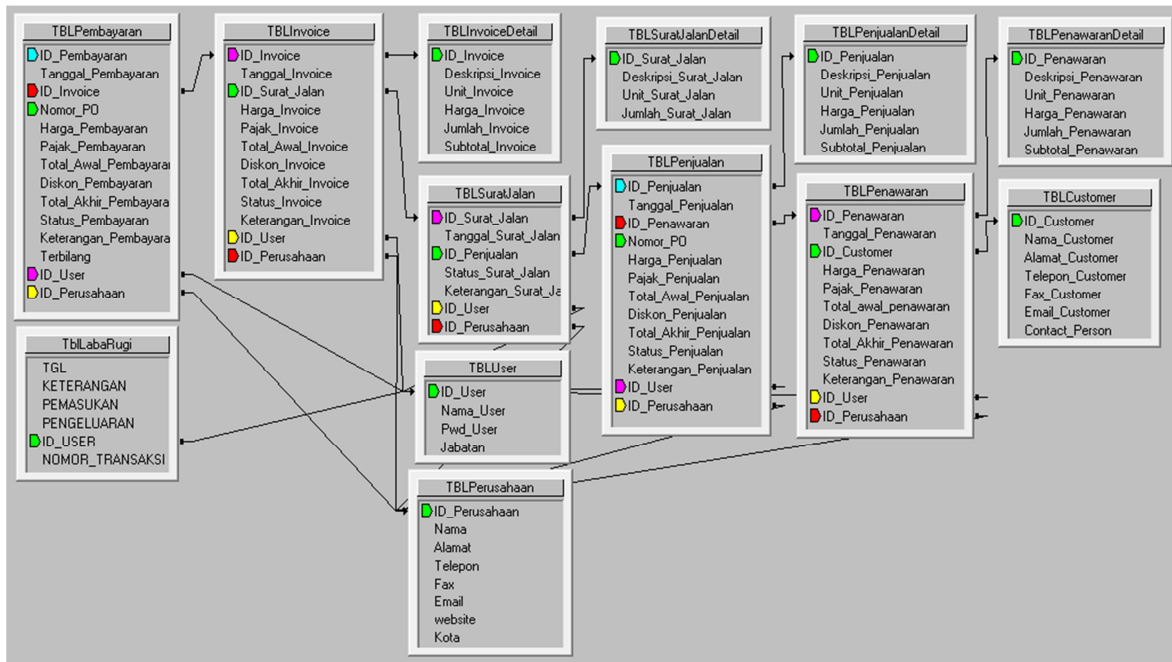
TBLPembayaran
ID_Pembayaran
Tanggal_Pembayaran
ID_Invoice
Nomor_PO
Harga_Pembayaran
Pajak_Pembayaran
Total_Awal_Pembayaran
Diskon_Pembayaran
Total_Akhir_Pembayaran
Status_Pembayaran
Keterangan_Pembayaran
Terbilang
ID_User
ID_Perusahaan

TBLInvoice
ID_Invoice
Tanggal_Invoice
ID_Surat_Jalan
Harga_Invoice
Pajak_Invoice
Total_Awal_Invoice
Diskon_Invoice
Total_Akhir_Invoice
Status_Invoice
Keterangan_Invoice
ID_User
ID_Perusahaan

TBLInvoiceDetail
ID_Invoice
Deskripsi_Invoice
Unit_Invoice
Harga_Invoice
Jumlah_Invoice
Subtotal_Invoice

TBLSuratJalanDetail
ID_Surat_Jalan
Deskripsi_Surat_Jalan
Unit_Surat_Jalan
Jumlah_Surat_Jalan

TBLPenjualanDetail
ID_Penjualan
Deskripsi_Penjualan
Unit_Penjualan
Harga_Penjualan
Jumlah_Penjualan
Subtotal_Penjualan

TBLPenawaranDetail
ID_Penawaran
Deskripsi_Penawaran
Unit_Penawaran
Harga_Penawaran
Jumlah_Penawaran
Subtotal_Penawaran

TBLSuratJalan
ID_Surat_Jalan
Tanggal_Surat_Jalan
ID_Penjualan
Status_Surat_Jalan
Keterangan_Surat_Ja
ID_User
ID_Perusahaan

TBLPenjualan
ID_Penjualan
Tanggal_Penjualan
ID_Penawaran
Nomor_PO
Harga_Penjualan
Pajak_Penjualan
Total_Awal_Penjualan
Diskon_Penjualan
Total_Akhir_Penjualan
Status_Penjualan
Keterangan_Penjualan
ID_User
ID_Perusahaan

TBLPenawaran
ID_Penawaran
Tanggal_Penawaran
ID_Customer
Harga_Penawaran
Pajak_Penawaran
Total_awal_penawaran
Diskon_Penawaran
Total_Akhir_Penawaran
Status_Penawaran
Keterangan_Penawaran
ID_User
ID_Perusahaan

TBLCustomer
ID_Customer
Nama_Customer
Alamat_Customer
Telepon_Customer
Fax_Customer
Email_Customer
Contact_Person

TblLabaRugi
TGL
KETERANGAN
PEMASUKAN
PENGELUARAN
ID_USER
NOMOR_TRANSAKSI

TBLUser
ID_User
Nama_User
Pwd_User
Jabatan

TBLPerusahaan
ID_Perusahaan
Nama
Alamat
Telepon
Fax
Email
website
Kota